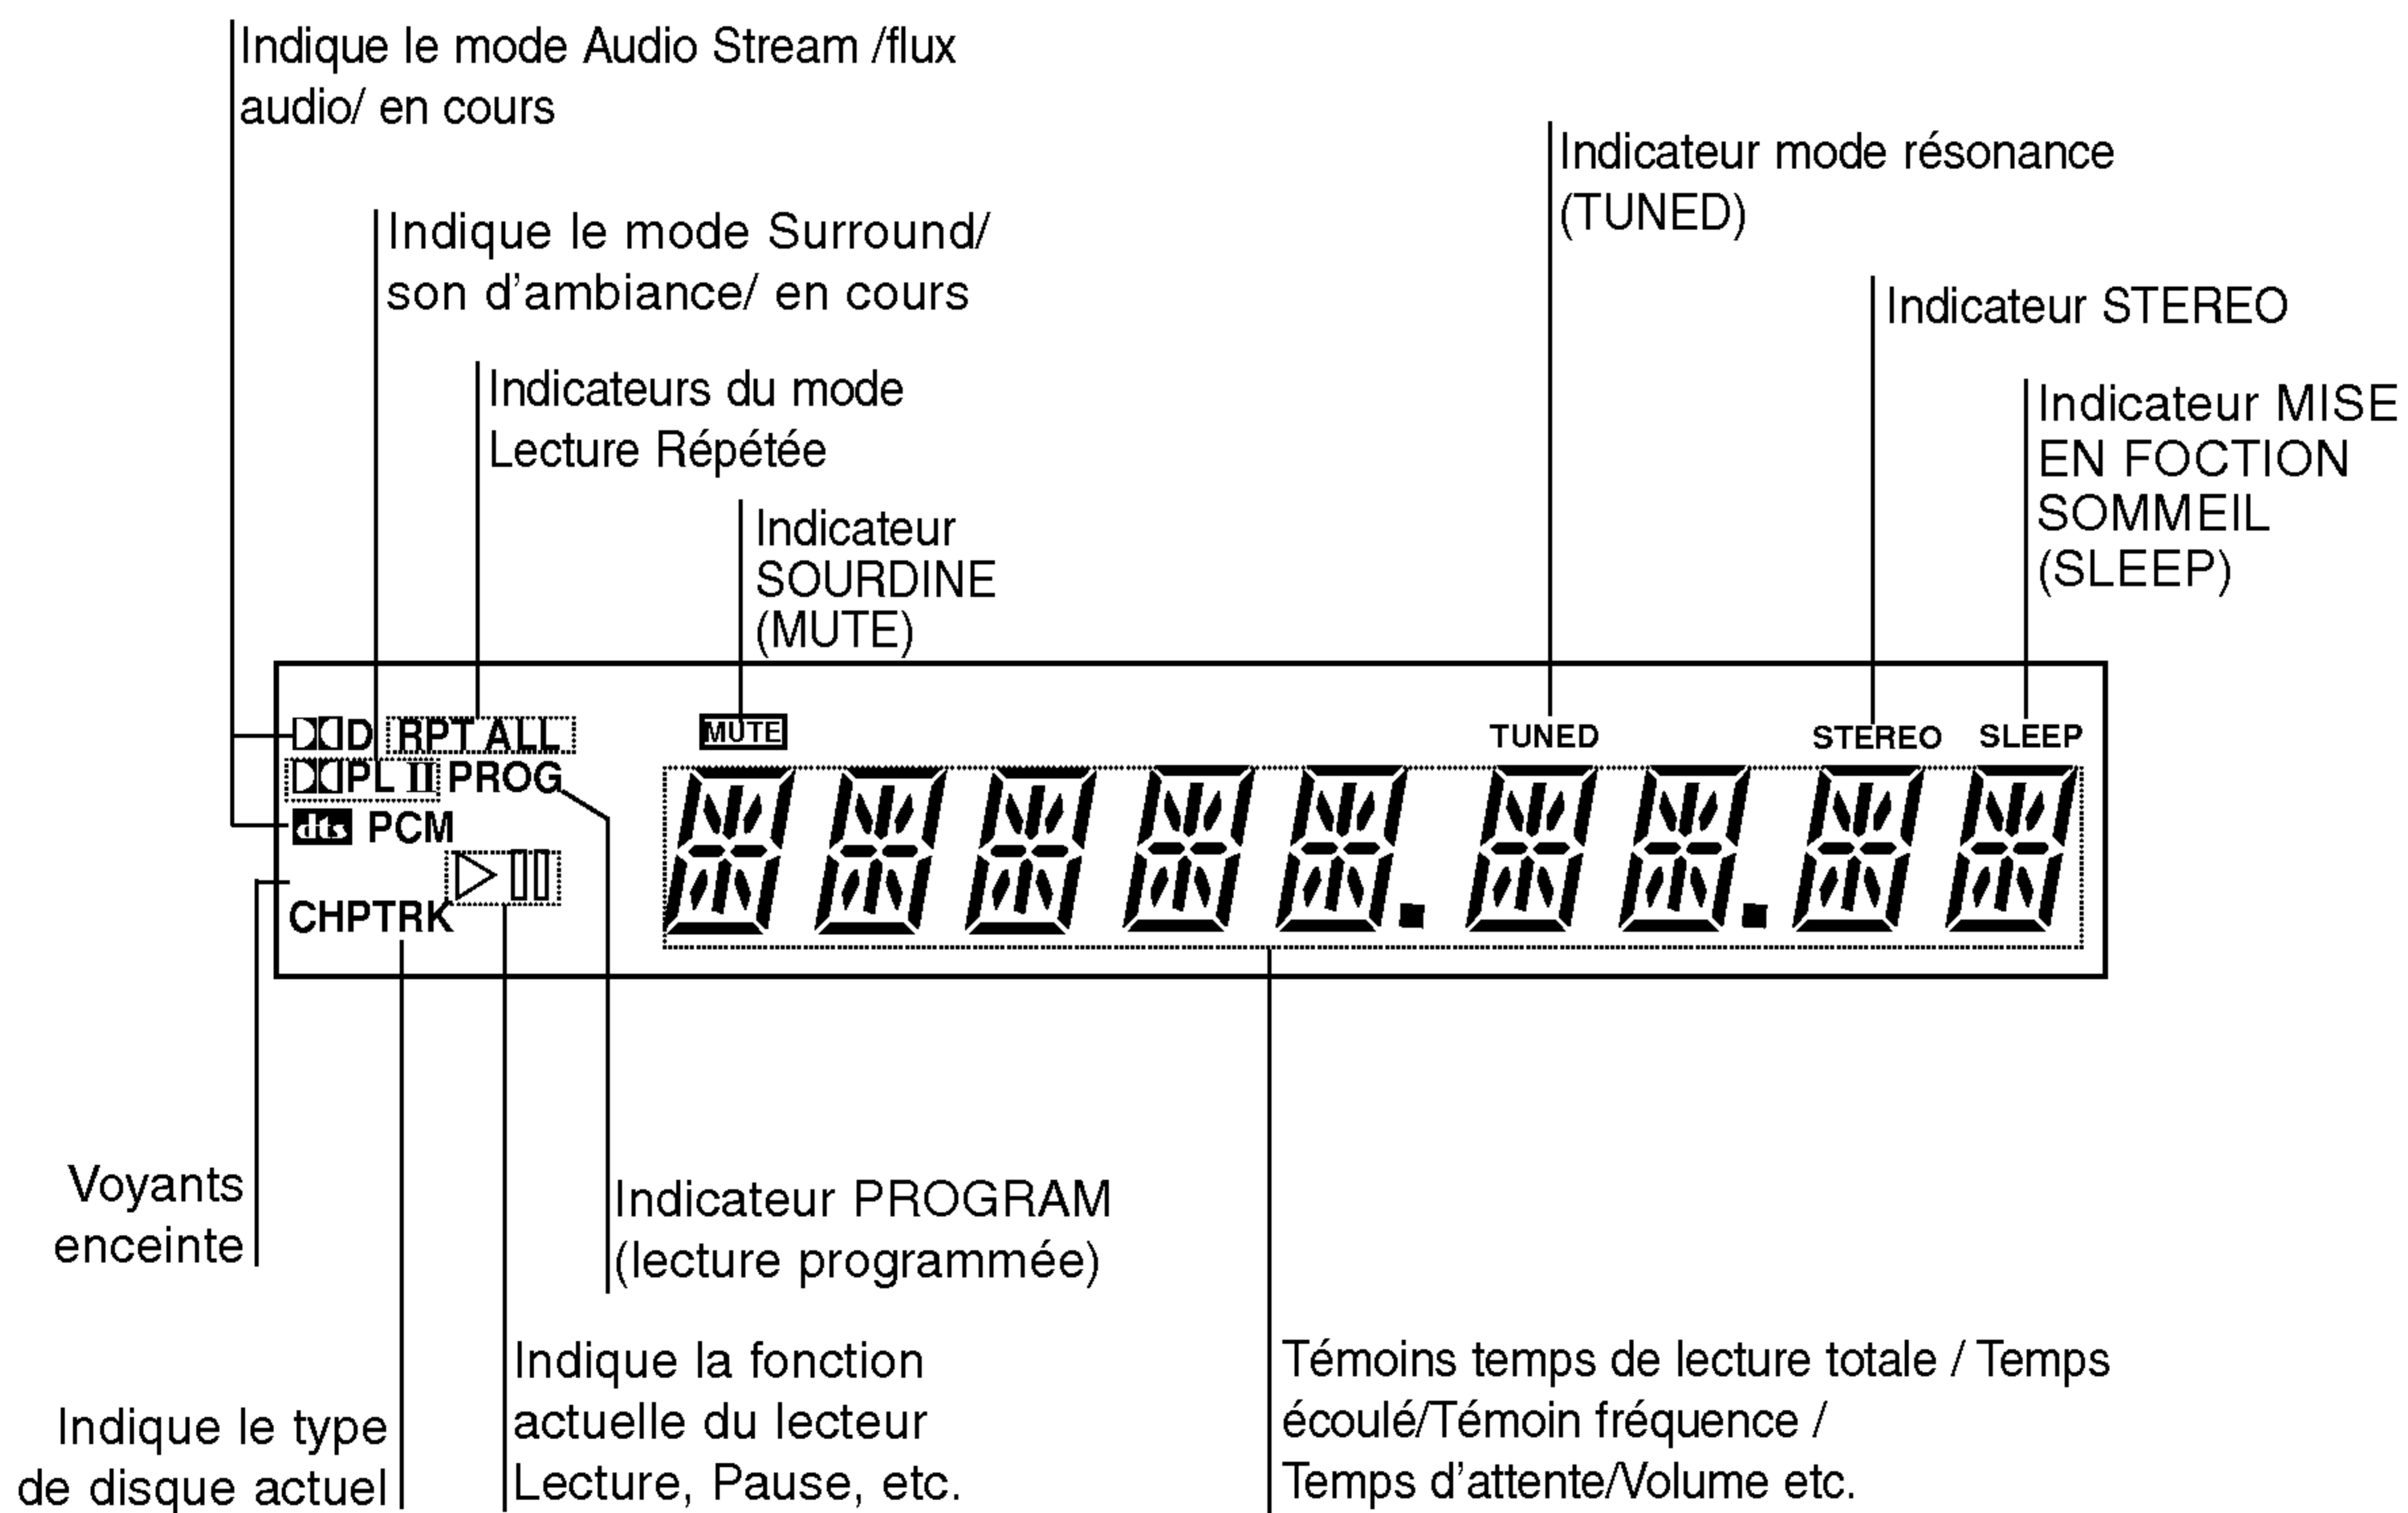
Indique le mode Audio Stream /flux audio/ en cours

Indique le mode Surround/ son d'ambiance/ en cours

Indicateurs du mode Lecture Répétée

Indicateur SOURDINE (MUTE)

Indicateur mode résonance (TUNED)

Indicateur STEREO

Indicateur MISE EN FOCTION SOMMEIL (SLEEP)

D RPT ALL

MUTE

TUNED

STEREO

SLEEP

PL II PROG

dts PCM

CHPTRK

Voyants enceinte

Indicateur PROGRAM (lecture programmée)

Indique le type de disque actuel

Indique la fonction actuelle du lecteur Lecture, Pause, etc.

Témoins temps de lecture totale / Temps écoulé/Témoin fréquence / Temps d'attente/Volume etc.